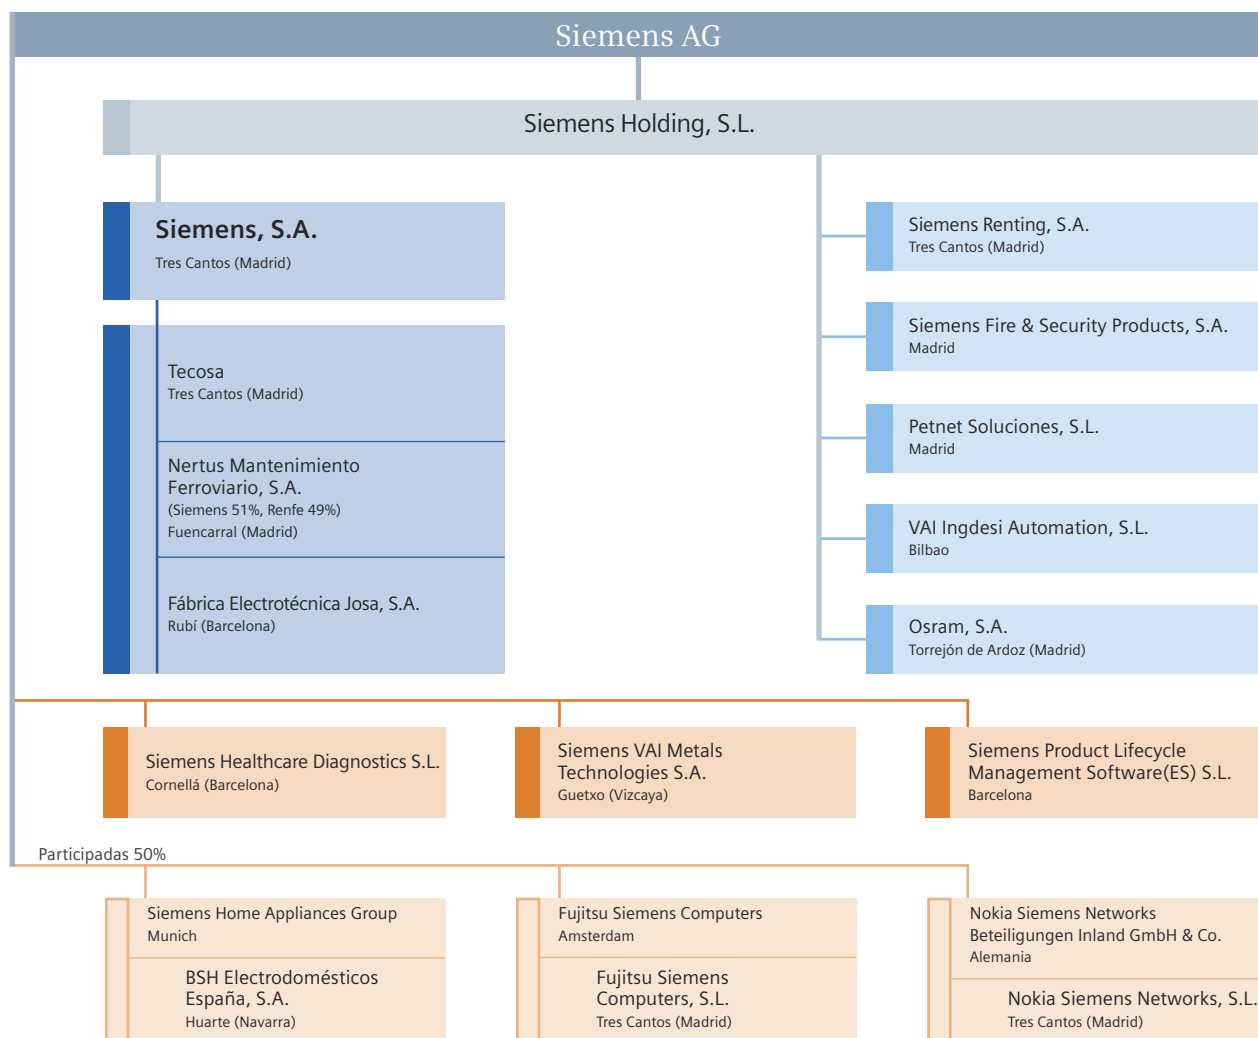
Siemens AG

Siemens Holding, S.L.

Siemens, S.A.
Tres Cantos (Madrid)

Tecosa
Tres Cantos (Madrid)

Nertus Mantenimiento Ferroviario, S.A.
(Siemens 51%, Renfe 49%)
Fuencarral (Madrid)

Fábrica Electrotécnica Josa, S.A.
Rubí (Barcelona)

Siemens Renting, S.A.
Tres Cantos (Madrid)

Siemens Fire & Security Products, S.A.
Madrid

Petnet Soluciones, S.L.
Madrid

VAI Ingdesi Automation, S.L.
Bilbao

Osram, S.A.
Torrejón de Ardoz (Madrid)

Siemens Healthcare Diagnostics S.L.
Cornellá (Barcelona)

Siemens VAI Metals Technologies S.A.
Guetxo (Vizcaya)

Siemens Product Lifecycle Management Software(ES) S.L.
Barcelona

Participadas 50%

Siemens Home Appliances Group
Munich

BSH Electrodomésticos España, S.A.
Huarte (Navarra)

Fujitsu Siemens Computers
Amsterdam

Fujitsu Siemens Computers, S.L.
Tres Cantos (Madrid)

Nokia Siemens Networks Beteiligungen Inland GmbH & Co.
Alemania

Nokia Siemens Networks, S.L.
Tres Cantos (Madrid)